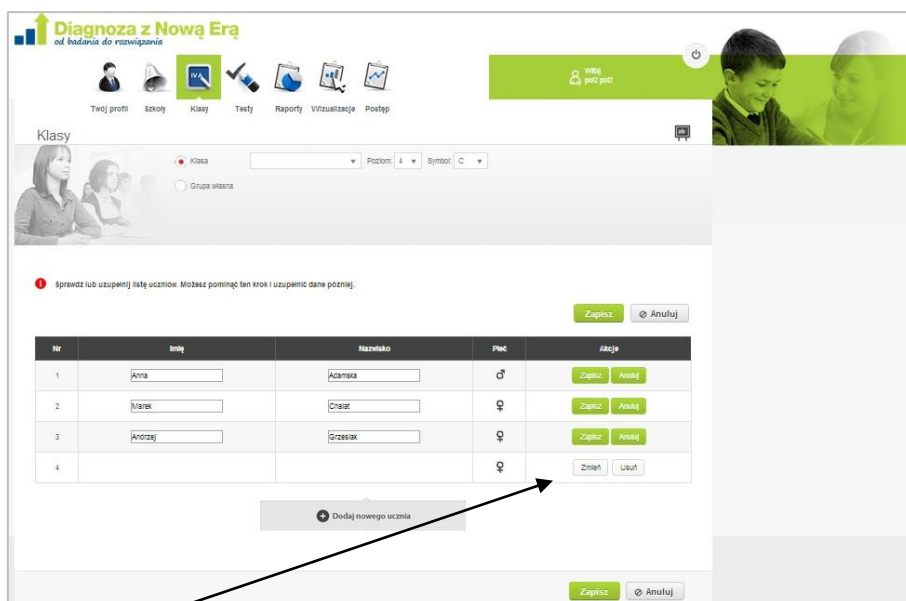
Diagnoza z Nową Erą
od badania do rozwiązania

Twój profil Szkoły Klasy Testy Raporty Wizualizacje Postęp

Witaj
poz poz

Klasy

Klasa Poziom: 4 Symbol: C

Grupa własna

Sprawdź lub uzupełnij listę uczniów. Możesz pominąć ten krok i uzupełnić dane później.

Zapisz Anuluj

| Nr | Imię | Nazwisko | Płeć | Akcje |
|---|---|---|---|---|
| 1 | Anna | Adamska | ♂ | Zapisz Anuluj |
| 2 | Marek | Chalat | ♀ | Zapisz Anuluj |
| 3 | Andrzej | Grzesiak | ♀ | Zapisz Anuluj |
| 4 | | | ♀ | Zmień Usuń |

Dodaj nowego ucznia

Zapisz Anuluj